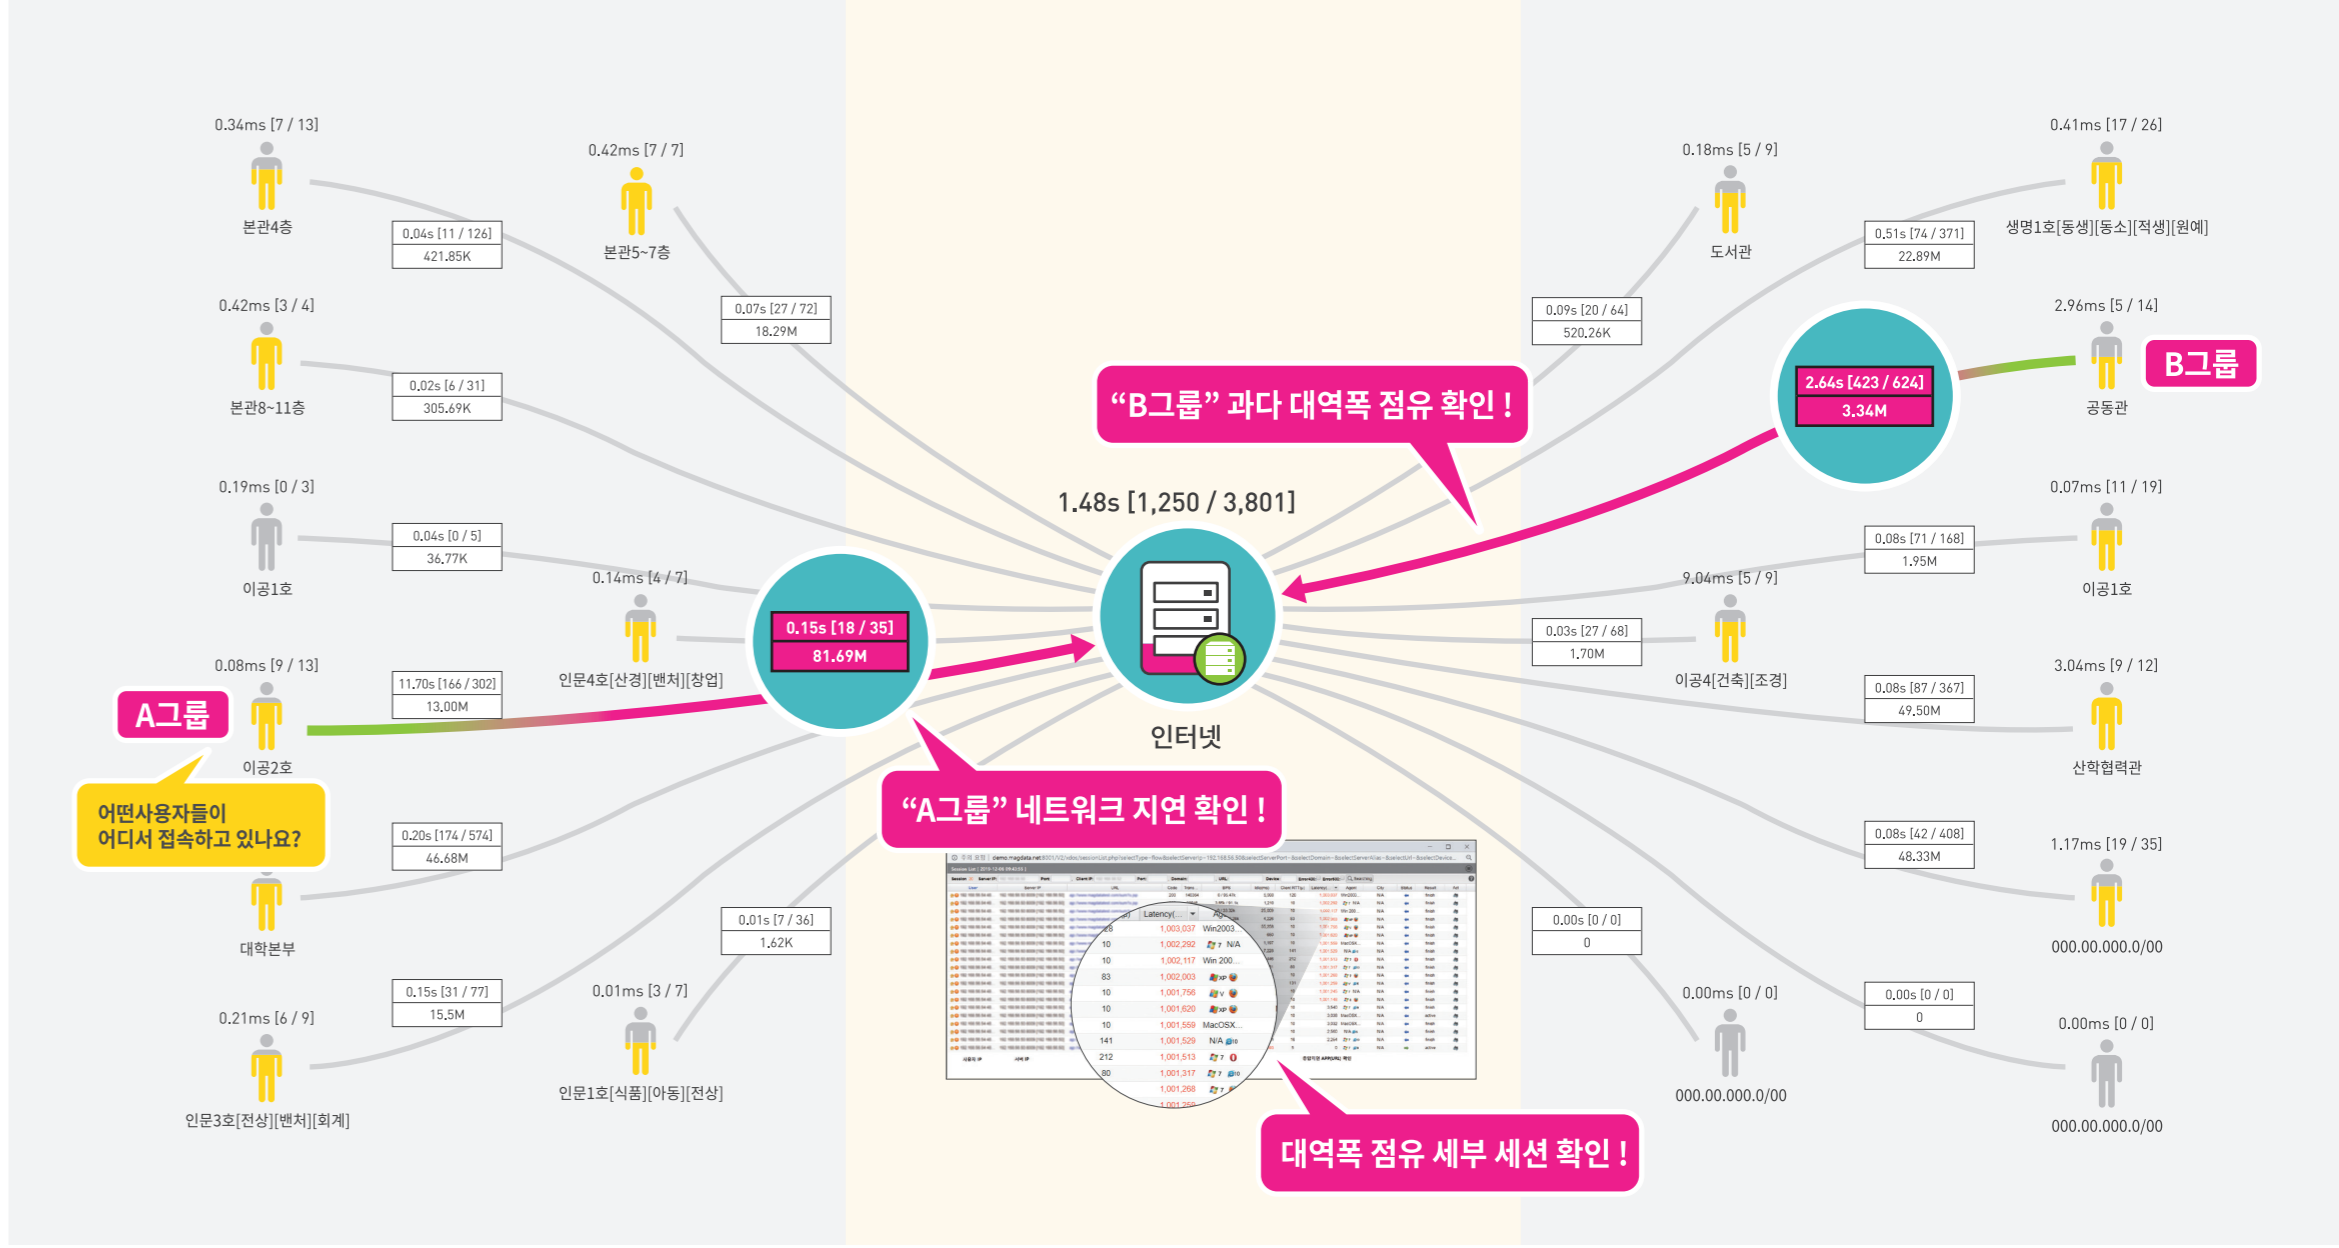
0.34ms [7 / 13]
본관4층

0.04s [11 / 126]
421.85K

0.42ms [7 / 7]
본관5~7층

0.07s [27 / 72]
18.29M

0.42ms [3 / 4]
본관8~11층

0.02s [6 / 31]
305.69K

0.19ms [0 / 3]
이공1호

0.04s [0 / 5]
36.77K

0.14ms [4 / 7]
인문4호[산경][밴처][창업]

0.15s [18 / 35]
81.69M

0.08ms [9 / 13]
A그룹
이공2호

11.70s [166 / 302]
13.00M

어떤사용자들이
어디서 접속하고 있나요?

0.20s [174 / 574]
46.68M

대학본부

0.01s [7 / 36]
1.62K

0.15s [31 / 77]
15.5M

0.21ms [6 / 9]
인문3호[전상][밴처][회계]

0.01ms [3 / 7]
인문1호[식품][아동][전상]

1.48s [1,250 / 3,801]
인터넷

"B그룹" 과다 대역폭 점유 확인 !

"A그룹" 네트워크 지연 확인 !

대역폭 점유 세부 세션 확인 !

0.18ms [5 / 9]
도서관

0.09s [20 / 64]
520.26K

0.41ms [17 / 26]
생명1호[동생][동소][적생][원예]

0.51s [74 / 371]
22.89M

2.64s [423 / 624]
3.34M

2.96ms [5 / 14]
공동관
B그룹

0.07ms [11 / 19]
이공1호

0.08s [71 / 168]
1.95M

9.04ms [5 / 9]
이공4[건축][조경]

0.03s [27 / 68]
1.70M

3.04ms [9 / 12]
산학협력관

0.08s [87 / 367]
49.50M

0.08s [42 / 408]
48.33M

1.17ms [19 / 35]
000.00.000.0/00

0.00s [0 / 0]
0

0.00ms [0 / 0]
000.00.000.0/00

0.00s [0 / 0]
0

0.00ms [0 / 0]
000.00.000.0/00